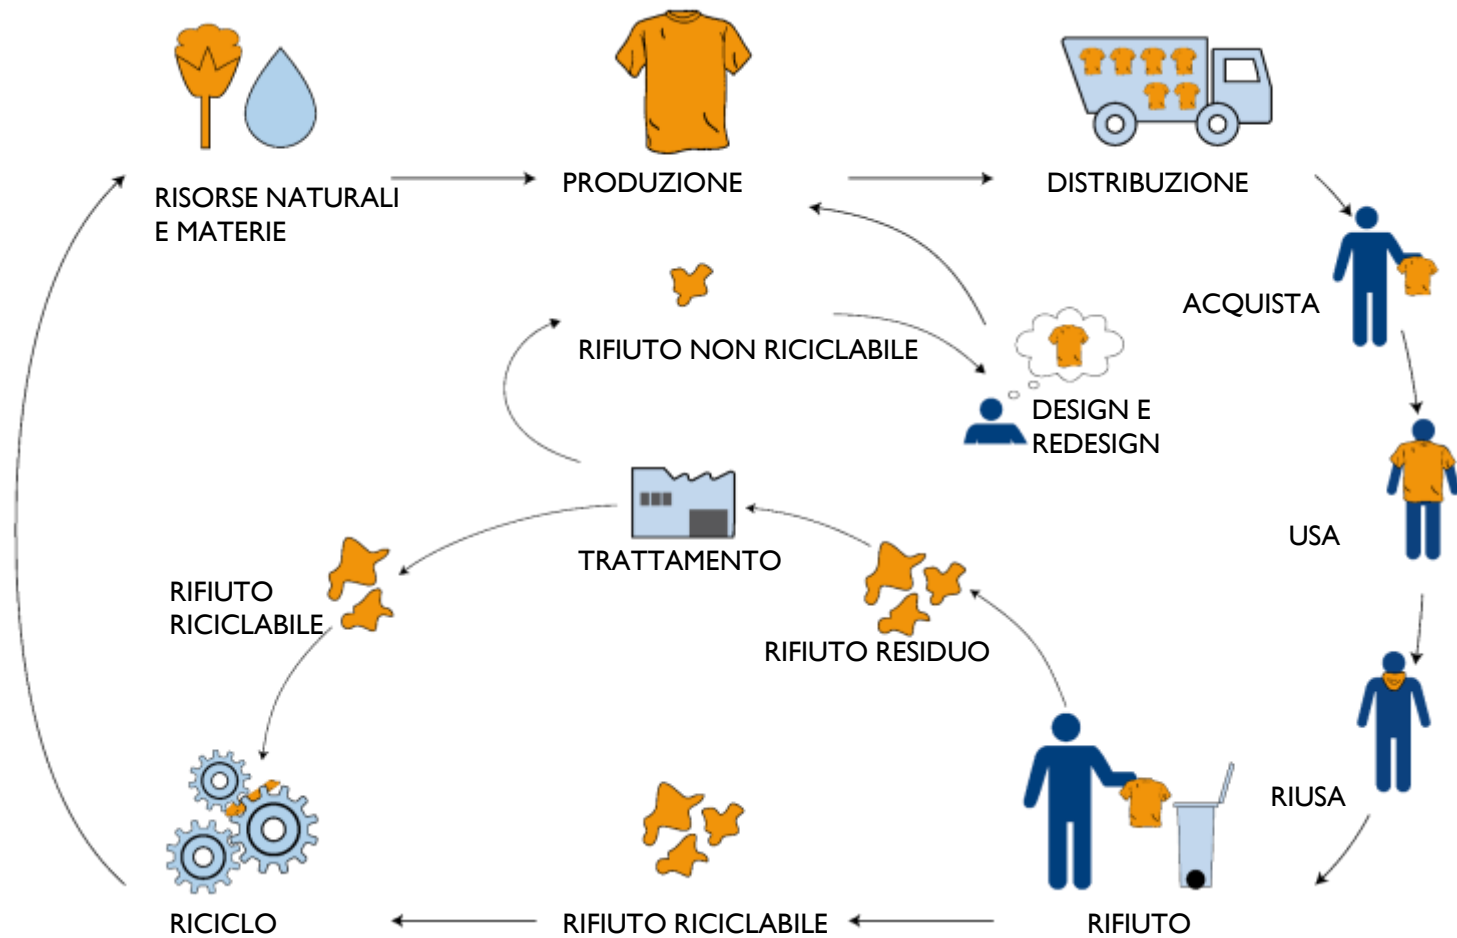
RISORSE NATURALI E MATERIE

PRODUZIONE

DISTRIBUZIONE

ACQUISTA

RIFIUTO NON RICICLABILE

DESIGN E REDESIGN

USA

TRATTAMENTO

RIFIUTO RICICLABILE

RIFIUTO RESIDUO

RIUSA

RICICLO

RIFIUTO RICICLABILE

RIFIUTO